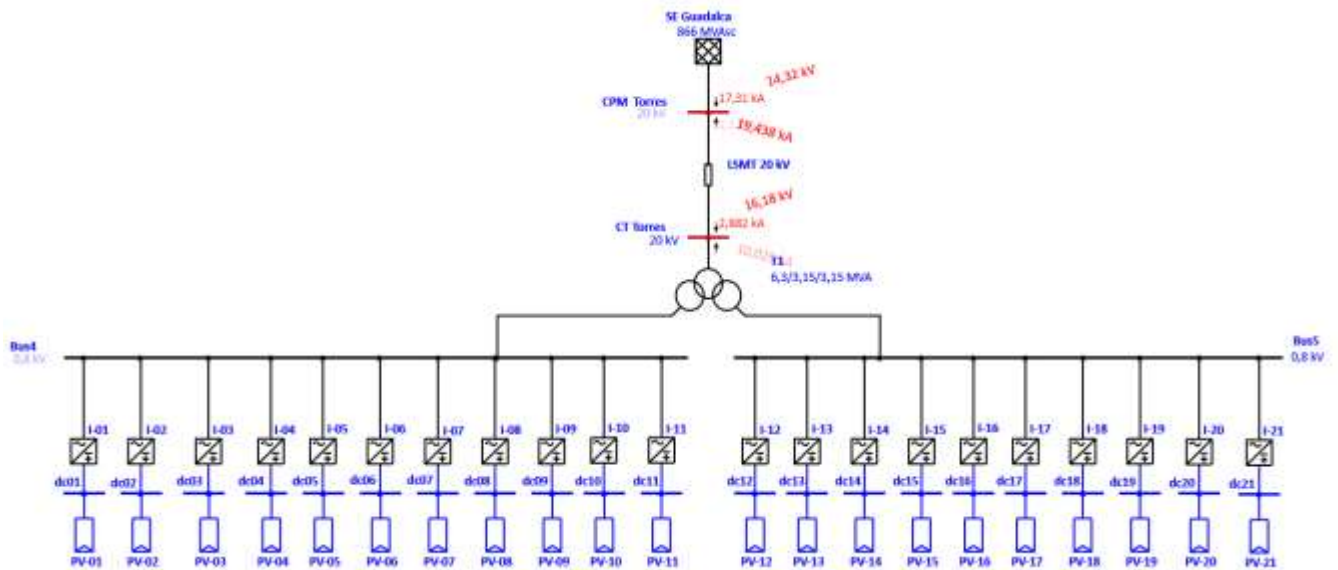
SE Guadalca
866 MVAsc

14,32 kV

CPM Torres
20 kV

17,31 kA

19,438 kA

LSMT 20 kV

16,18 kV

CT Torres
20 kV

2,882 kA

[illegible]

T1
6,3/3,15/3,15 MVA

Bus4
0,8 kV

Bus5
0,8 kV

I-01 I-02 I-03 I-04 I-05 I-06 I-07 I-08 I-09 I-10 I-11

dc01 dc02 dc03 dc04 dc05 dc06 dc07 dc08 dc09 dc10 dc11

PV-01 PV-02 PV-03 PV-04 PV-05 PV-06 PV-07 PV-08 PV-09 PV-10 PV-11

I-12 I-13 I-14 I-15 I-16 I-17 I-18 I-19 I-20 I-21

dc12 dc13 dc14 dc15 dc16 dc17 dc18 dc19 dc20 dc21

PV-12 PV-13 PV-14 PV-15 PV-16 PV-17 PV-18 PV-19 PV-20 PV-21